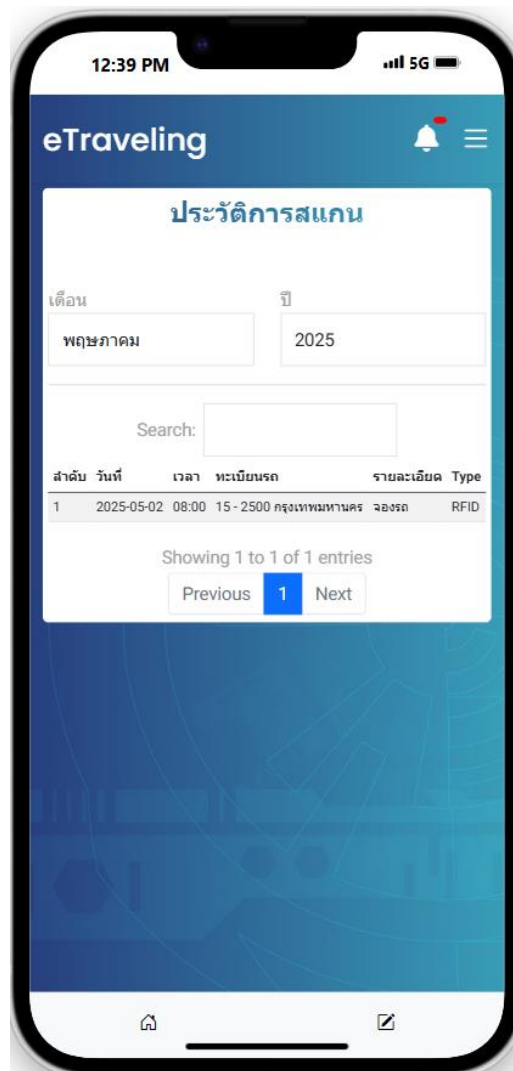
12:39 PM
5G

eTraveling

ประวัติการสแกน

เดือน
พฤษภาคม

ปี
2025

Search:

| ลำดับ | วันที่ | เวลา | ทะเบียนรถ | รายละเอียด | Type |
|---|---|---|---|---|---|
| 1 | 2025-05-02 | 08:00 | 15 - 2500 กรุงเทพมหานคร | จองรถ | RFID |

Showing 1 to 1 of 1 entries

Previous 1 Next